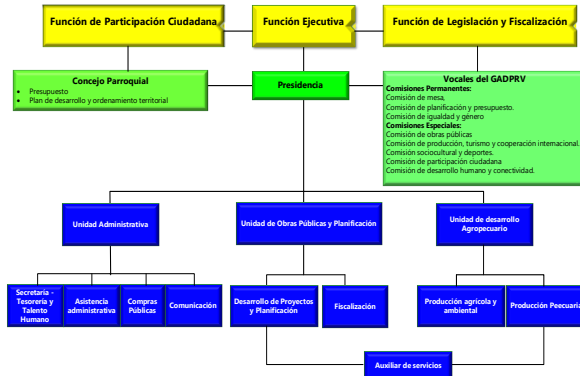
Función de Participación Ciudadana

Función Ejecutiva

Función de Legislación y Fiscalización

Concejo Parroquial
- Presupuesto
- Plan de desarrollo y ordenamiento territorial

Presidencia

Vocales del GADPRV
Comisiones Permanentes:
Comisión de mesa,
Comisión de planificación y presupuesto.
Comisión de igualdad y género
Comisiones Especiales:
Comisión de obras públicas
Comisión de producción, turismo y cooperación internacional.
Comisión sociocultural y deportes.
Comisión de participación ciudadana
Comisión de desarrollo humano y conectividad.

Unidad Administrativa

Unidad de Obras Públicas y Planificación

Unidad de desarrollo Agropecuario

Secretaría - Tesorería y Talento Humano

Asistencia administrativa

Compras Públicas

Comunicación

Desarrollo de Proyectos y Planificación

Fiscalización

Producción agrícola y ambiental

Producción Peecuaria

Auxiliar de servicios